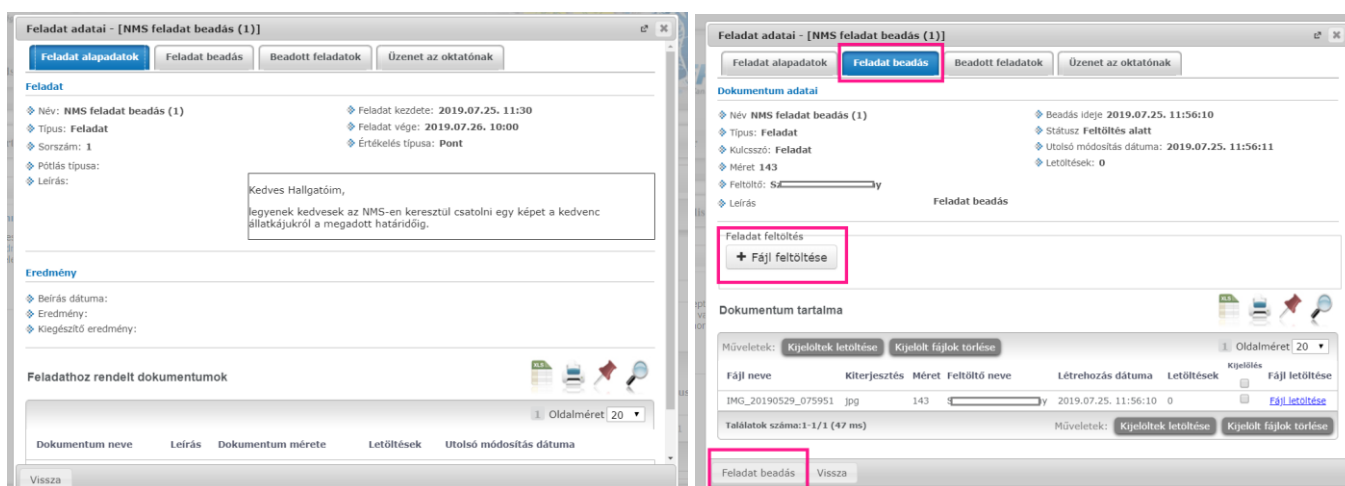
Feladat adatai - [NMS feladat beadás (1)]

Feladat alapadatok | Feladat beadás | Beadott feladatok | Üzenet az oktatónak

Feladat

Név: NMS feladat beadás (1)
Típus: Feladat
Sorszám: 1
Pótlás típusa:
Leírás:

Feladat kezdete: 2019.07.25. 11:30
Feladat vége: 2019.07.26. 10:00
Értékelés típusa: Pont

Kedves Hallgatóim,

legyenek kedvesek az NMS-en keresztül csatolni egy képet a kedvenc állatkájukról a megadott határidőig.

Eredmény

Beírás dátuma:
Eredmény:
Kiegészítő eredmény:

Feladathoz rendelt dokumentumok

1 Oldalméret 20

| Dokumentum neve | Leírás | Dokumentum mérete | Letöltések | Utolsó módosítás dátuma |
|---|---|---|---|---|

Vissza

Feladat adatai - [NMS feladat beadás (1)]

Feladat alapadatok | Feladat beadás | Beadott feladatok | Üzenet az oktatónak

Dokumentum adatai

Név NMS feladat beadás (1)
Típus: Feladat
Kulcsszó: Feladat
Méret 143
Feltöltő: Sz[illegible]y
Leírás Feladat beadás

Beadás ideje 2019.07.25. 11:56:10
Státusz Feltöltés alatt
Utolsó módosítás dátuma: 2019.07.25. 11:56:11
Letöltések: 0

Feladat feltöltés
+ Fájl feltöltése

Dokumentum tartalma

Műveletek: Kijelöltek letöltése | Kijelölt fájlok törlése
1 Oldalméret 20

| Fájl neve | Kiterjesztés | Méret | Feltöltő neve | Létrehozás dátuma | Letöltések | Kijelölés | Fájl letöltése |
|---|---|---|---|---|---|---|---|
| IMG_20190529_075951 | jpg | 143 | S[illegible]y | 2019.07.25. 11:56:10 | 0 | | Fájl letöltése |

Találatok száma:1-1/1 (47 ms)
Műveletek: Kijelöltek letöltése | Kijelölt fájlok törlése

Feladat beadás | Vissza